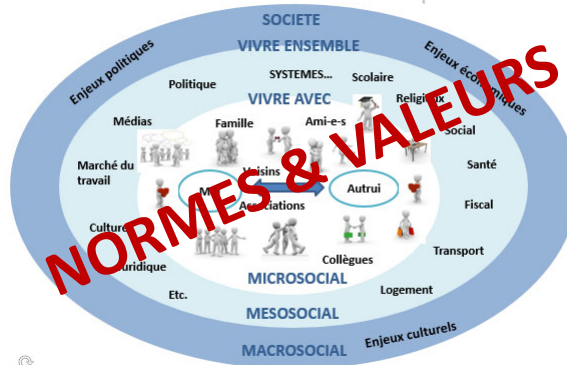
SOCIETE

VIVRE ENSEMBLE

Enjeux politiques

Enjeux économiques

Politique

SYSTEMES...

Scolaire

VIVRE AVEC

Religieux

Médias

Famille

Ami-e-s

Social

Marché du travail

Voisins

Santé

M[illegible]

Associations

Autrui

Fiscal

Culture

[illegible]uridique

Collègues

Transport

Etc.

MICROSOCIAL

Logement

MESOSOCIAL

Enjeux culturels

MACROSOCIAL

NORMES & VALEURS